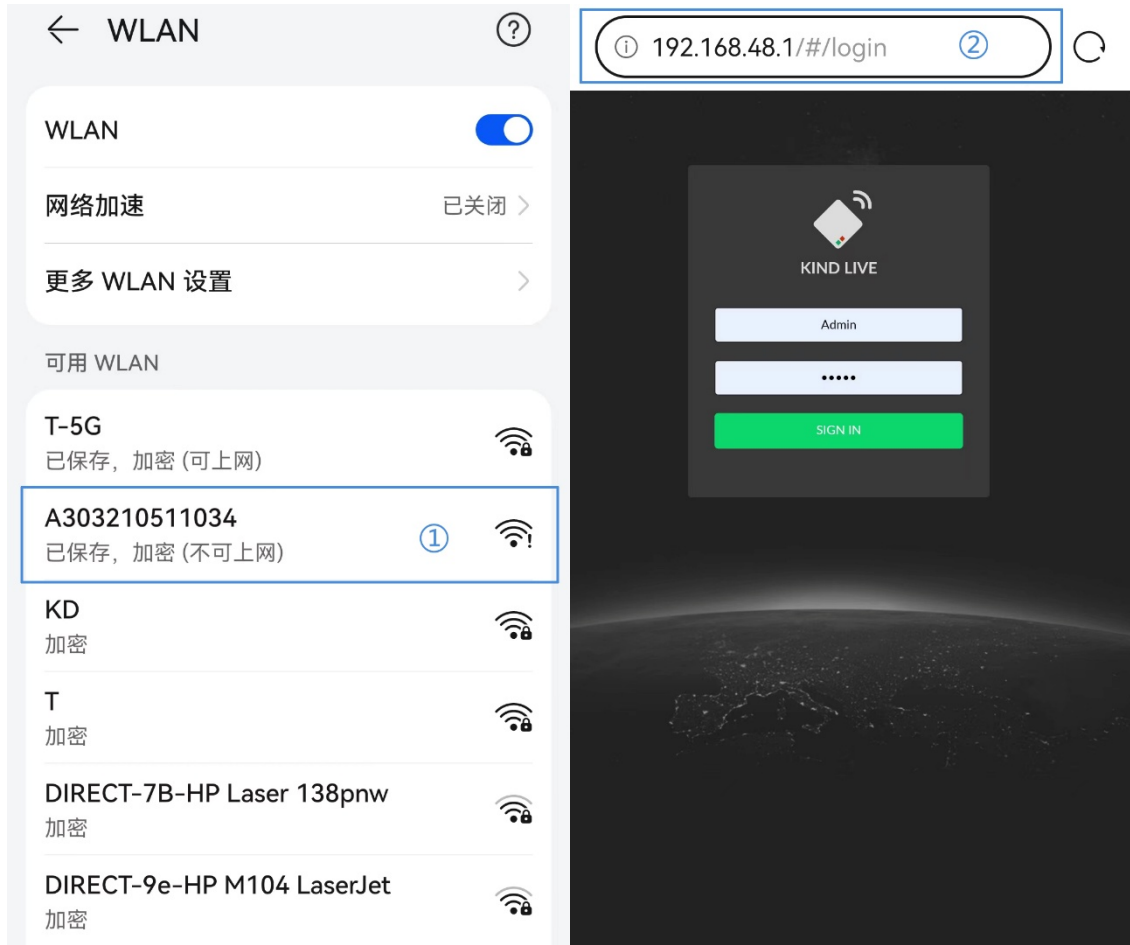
← WLAN ?

WLAN

网络加速 已关闭 >

更多 WLAN 设置 >

可用 WLAN

T-5G
已保存，加密 (可上网)

A303210511034 ①
已保存，加密 (不可上网)

KD
加密

T
加密

DIRECT-7B-HP Laser 138pnw
加密

DIRECT-9e-HP M104 LaserJet
加密

ⓘ 192.168.48.1/#/login ②

KIND LIVE

Admin

•••••

SIGN IN